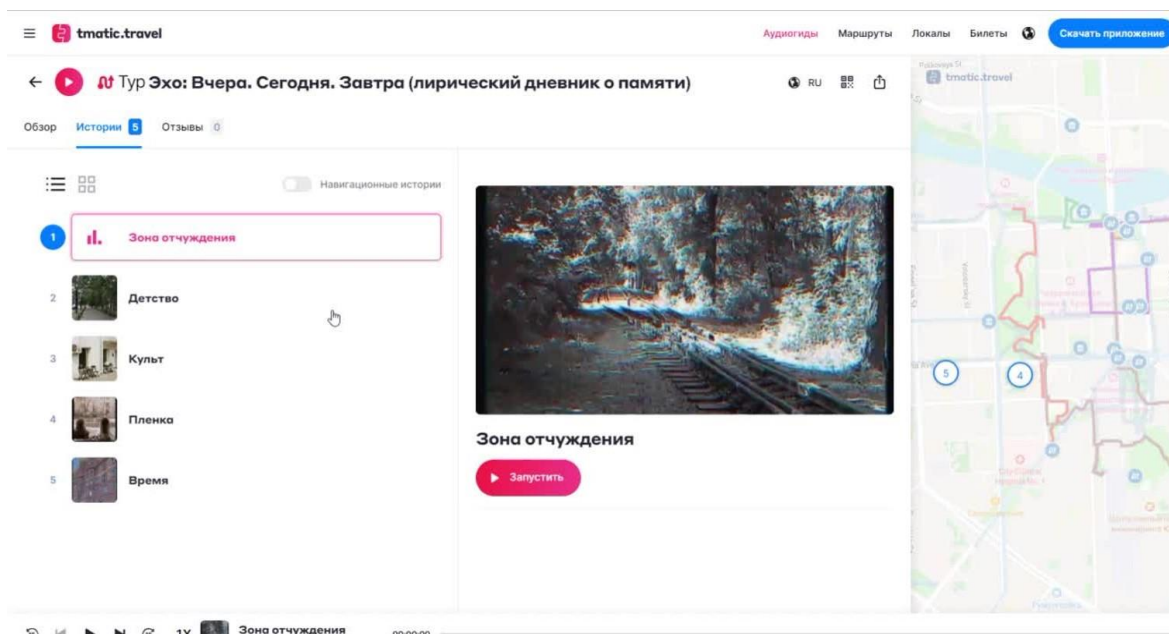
tmatic.travel

Аудиогиды Маршруты Локалы Билеты Скачать приложение

Тур Эхо: Вчера. Сегодня. Завтра (лирический дневник о памяти)

RU

Обзор Истории 5 Отзывы 0

Навигационные истории

1 Зона отчуждения

2 Детство

3 Культ

4 Пленка

5 Время

Зона отчуждения

Запустить

tmatic.travel

5

4

1X Зона отчуждения 00:00:00